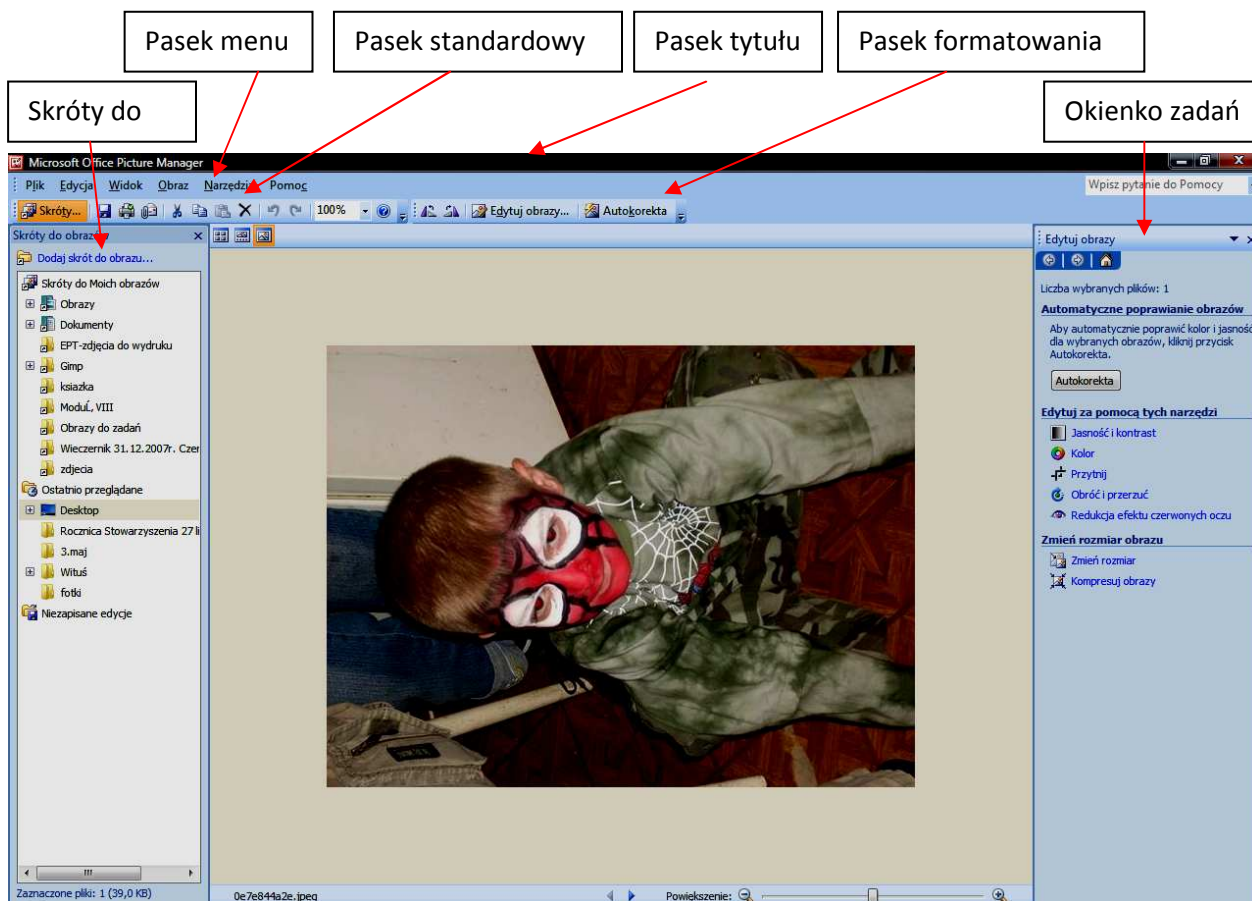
Pasek menu

Pasek standardowy

Pasek tytułu

Pasek formatowania

Skróty do

Okienko zadań

Microsoft Office Picture Manager

Plik Edycja Widok Obraz Narzędzia Pomoc

Wpisz pytanie do Pomocy

Skróty... 100% Edytuj obrazy... Autokorekta

Skróty do obrazów

Dodaj skrót do obrazu...

Skróty do Moich obrazów

Obrazy

Dokumenty

EPT-zdjęcia do wydruku

Gimp

ksiazka

ModuĹ‚ VIII

Obrazy do zadań

Wieczernik 31.12.2007r. Czer

zdjecia

Ostatnio przeglądane

Desktop

Rocznica Stowarzyszenia 27 li

3.maj

Wituś

fotki

Niezapisane edycje

Zaznaczone pliki: 1 (39,0 KB)

0e7e844a2e.jpeg

Powiększenie:

Edytuj obrazy

Liczba wybranych plików: 1

Automatyczne poprawianie obrazów

Aby automatycznie poprawić kolor i jasność dla wybranych obrazów, kliknij przycisk Autokorekta.

Autokorekta

Edytuj za pomocą tych narzędzi

Jasność i kontrast

Kolor

Przytnij

Obróć i przerzuć

Redukcja efektu czerwonych oczu

Zmień rozmiar obrazu

Zmień rozmiar

Kompresuj obrazy